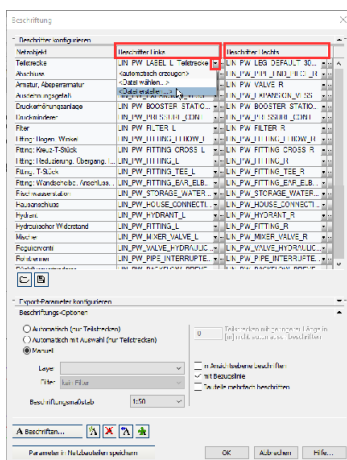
Beschriftung

Beschrifter konfigurieren

| Netzobjekt | Beschrifter Links | Beschrifter Rechts |
|---|---|---|
| Teilstrecke | _LIN_PW_LABEL_L_Teilstrecke | _LIN_PW_LEG_DEFAULT_30... |
| Abschluss | <automatisch erzeugen> | _LIN_PW_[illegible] |
| Armatur, Absperrarmatur | <Datei wählen...> | _LIN_PW_VALVE_R |
| Ausdehnungsgefäß | <Datei erstellen...> | _LIN_PW_EXPANSION_VESS |
| Druckerhöhungsanlage | _LIN_PW_BOOSTER_STATI... | _LIN_PW_BOOSTER_STATIO... |
| Druckminderer | _LIN_PW_PRESSURE_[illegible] | _LIN_PW_PRESSURE_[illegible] |
| Filter | _LIN_PW_FILTER_L | _LIN_PW_FILTER_R |
| Fitting: Bogen, Winkel | _LIN_PW_FITTING_ELBOW_L | _LIN_PW_FITTING_ELBOW_R |
| Fitting: Kreuz-T-Stück | _LIN_PW_FITTING_CROSS_L | _LIN_PW_FITTING_CROSS_R |
| Fitting: Reduzierung, Übergang | _LIN_PW_FITTING_L | _LIN_PW_FITTING_R |
| Fitting: T-Stück | _LIN_PW_FITTING_TEE_L | _LIN_PW_FITTING_TEE_R |
| Fitting: Wandscheibe, Anschluss | _LIN_PW_FITTING_EAR_ELB... | _LIN_PW_FITTING_EAR_ELB... |
| Speicher | _LIN_PW_STORAGE_WATER_... | _LIN_PW_STORAGE_WATER_... |
| Hausanschluss | _LIN_PW_HOUSE_CONNECTI... | _LIN_PW_HOUSE_CONNECTI... |
| Hydrant | _LIN_PW_HYDRANT_L | _LIN_PW_HYDRANT_R |
| Hydraulischer Widerstand | _LIN_PW_FITTING_L | _LIN_PW_FITTING_R |
| Mischer | _LIN_PW_MIXER_VALVE_L | _LIN_PW_MIXER_VALVE_R |
| Regulierventil | _LIN_PW_VALVE_HYDRAULIC... | _LIN_PW_VALVE_HYDRAULIC... |
| Rohrtrenner | _LIN_PW_PIPE_INTERRUPTE... | _LIN_PW_PIPE_INTERRUPTE... |

Export-Parameter konfigurieren

Beschriftungs-Optionen

Automatisch (nur Teilstrecken)
Automatisch mit Auswahl (nur Teilstrecken)
Manuell

Layer
Filter
Beschriftungsmaßstab 1:50

Teilstrecken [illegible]

In Strichbeschriften
mit Bezugslinie
Bauteile mehrfach beschriften

Beschriften...

Parameter in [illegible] speichern

OK Abbrechen Hilfe...